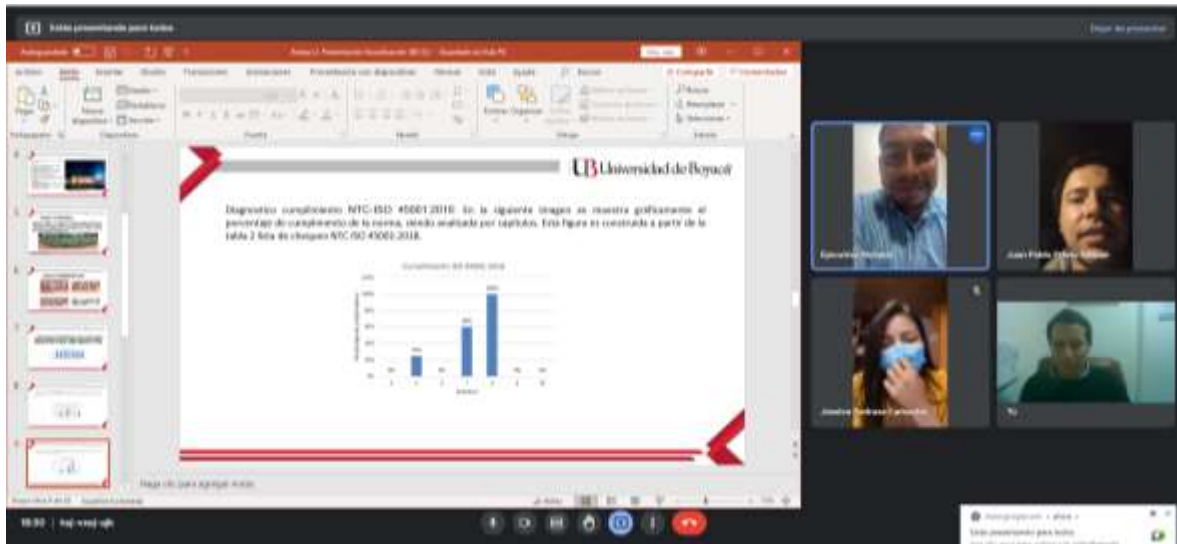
Estás presentando para todos

Dejar de presentar

Archivo Inicio Insertar Diseño Transiciones Animaciones Presentación con diapositivas Revisar Vista Ayuda Buscar

Compartir Comentarios

UB Universidad de Boyacá

Diagnostico cumplimiento NTC-ISO 45001:2018: En la siguiente imagen se muestra gráficamente el porcentaje de cumplimiento de la norma, siendo analizada por capítulos. Esta figura es construida a partir de la tabla 2 lista de chequeo NTC ISO 45001:2018.

Cumplimiento ISO 45001: 2018

Haga clic para agregar notas

Juan Pablo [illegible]

Josefina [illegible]

Tú

18:30 | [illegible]

Estás presentando para todos